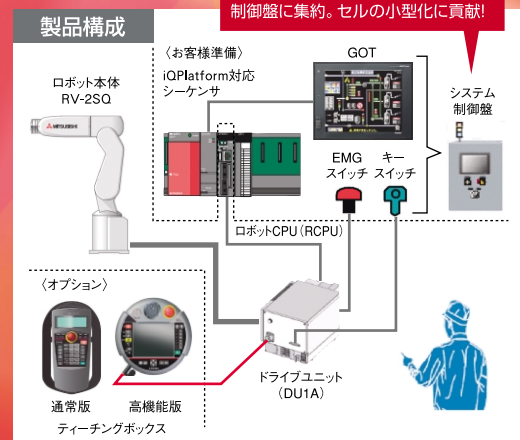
製品構成

制御盤に集約。セルの小型化に貢献!

ロボット本体
RV-2SQ

〈お客様準備〉
iQPlatform対応
シーケンサ

GOT

システム
制御盤

EMG
スイッチ

キー
スイッチ

ロボットCPU(RCPU)

〈オプション〉

ドライブユニット
(DU1A)

通常版

高機能版

ティーチングボックス